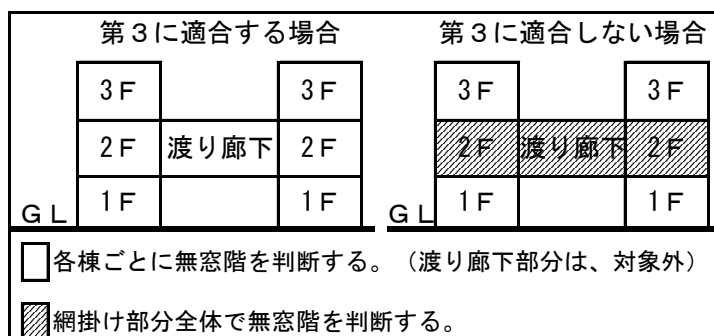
第３に適合する場合

| 3F | | 3F |
|---|---|---|
| 2F | 渡り廊下 | 2F |
| 1F | | 1F |

GL

第３に適合しない場合

| 3F | | 3F |
|---|---|---|
| 2F | 渡り廊下 | 2F |
| 1F | | 1F |

GL

各棟ごとに無窓階を判断する。（渡り廊下部分は、対象外）

網掛け部分全体で無窓階を判断する。